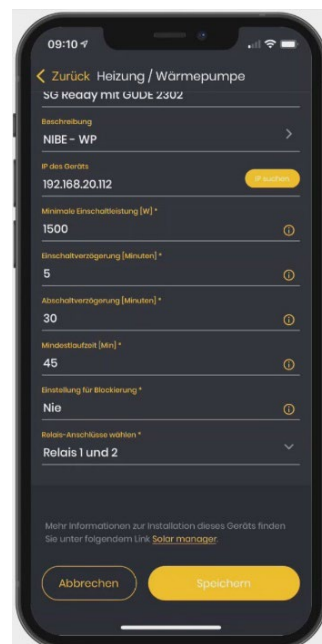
09:10

Zurück Heizung / Wärmepumpe

SG Ready mit GUDE 2302

Beschreibung

NIBE - WP

IP des Geräts

192.168.20.112

IP suchen

Minimale Einschaltleistung [W] *

1500

Einschaltverzögerung [Minuten] *

5

Abschaltverzögerung [Minuten] *

30

Mindestlaufzeit [Min] *

45

Einstellung für Blockierung *

Nie

Relais-Anschlüsse wählen *

Relais 1 und 2

Mehr Informationen zur Installation dieses Geräts finden Sie unter folgendem Link Solar manager.

Abbrechen

Speichern